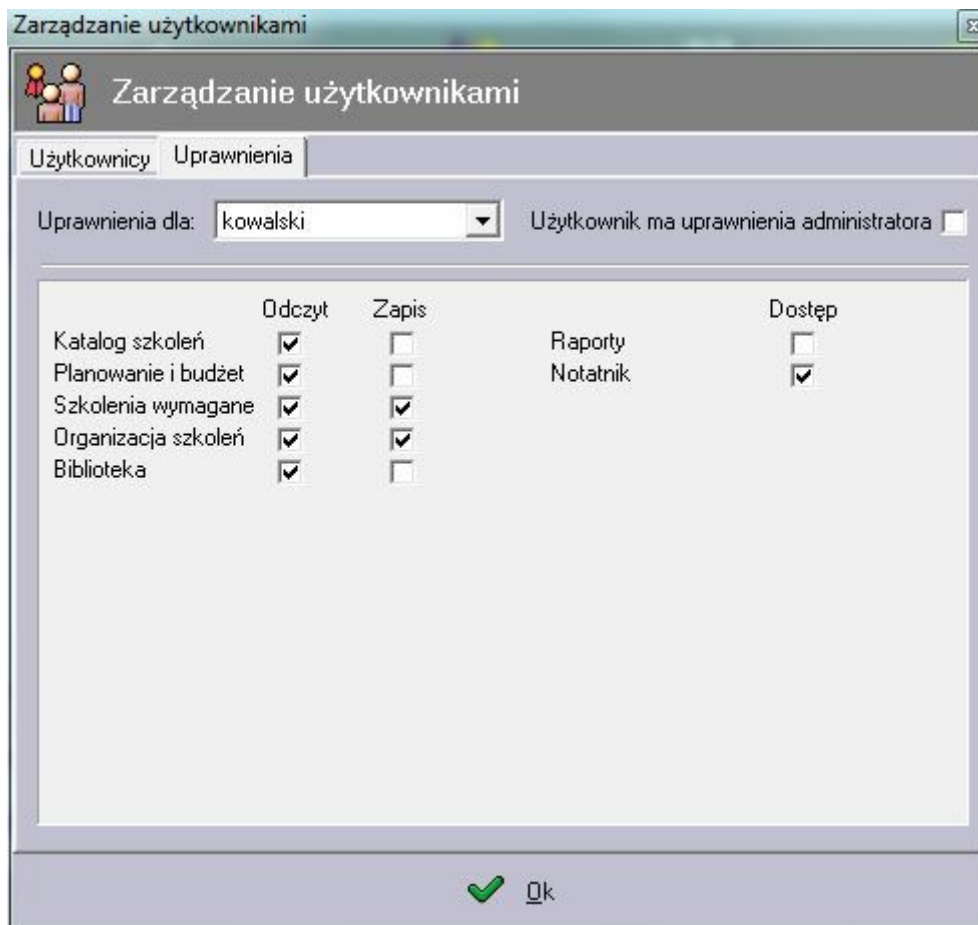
Zarządzanie użytkownikami

Zarządzanie użytkownikami

Użytkownicy | Uprawnienia

Uprawnienia dla: kowalski

Użytkownik ma uprawnienia administratora

| | Odczyt | Zapis |
|---|---|---|
| Katalog szkoleń | ☑ | ☐ |
| Planowanie i budżet | ☑ | ☐ |
| Szkolenia wymagane | ☑ | ☑ |
| Organizacja szkoleń | ☑ | ☑ |
| Biblioteka | ☑ | ☐ |

| | Dostęp |
|---|---|
| Raporty | ☐ |
| Notatnik | ☑ |

Ok